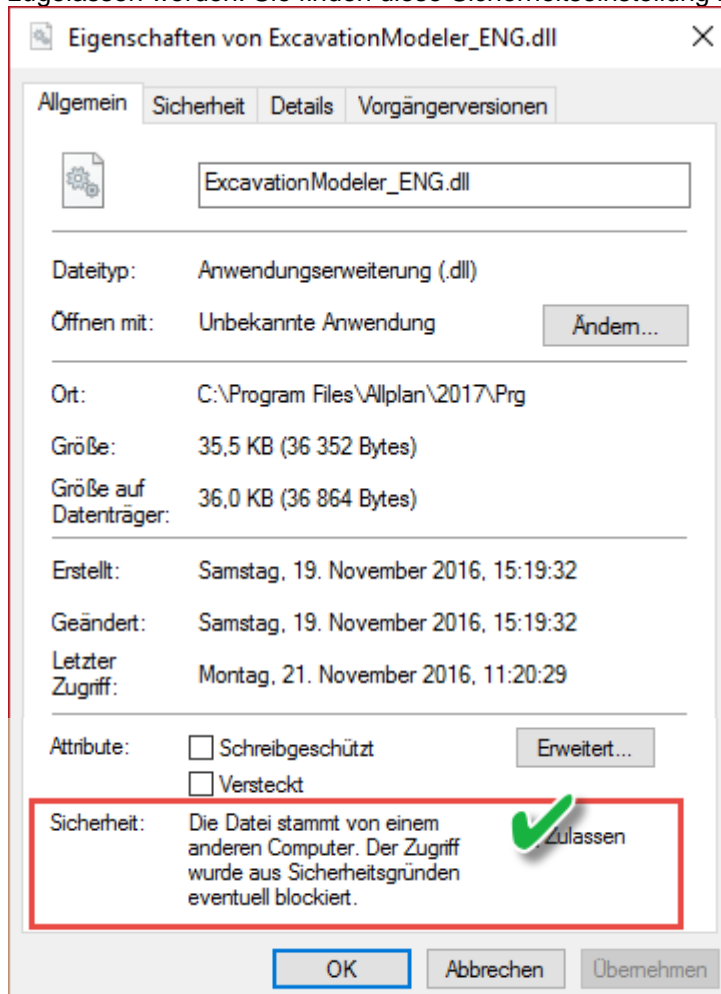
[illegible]

Eigenschaften von ExcavationModeler_ENG.dll

Allgemein | Sicherheit | Details | Vorgängerversionen

ExcavationModeler_ENG.dll

Dateityp: Anwendungserweiterung (.dll)

Öffnen mit: Unbekannte Anwendung

Ändern...

Ort: C:\Program Files\Allplan\2017\Prg

Größe: 35,5 KB (36 352 Bytes)

Größe auf Datenträger: 36,0 KB (36 864 Bytes)

Erstellt: Samstag, 19. November 2016, 15:19:32

Geändert: Samstag, 19. November 2016, 15:19:32

Letzter Zugriff: Montag, 21. November 2016, 11:20:29

Attribute: Schreibgeschützt

Versteckt

Erweitert...

Sicherheit: Die Datei stammt von einem anderen Computer. Der Zugriff wurde aus Sicherheitsgründen eventuell blockiert.

Zulassen

OK

Abbrechen

Übernehmen